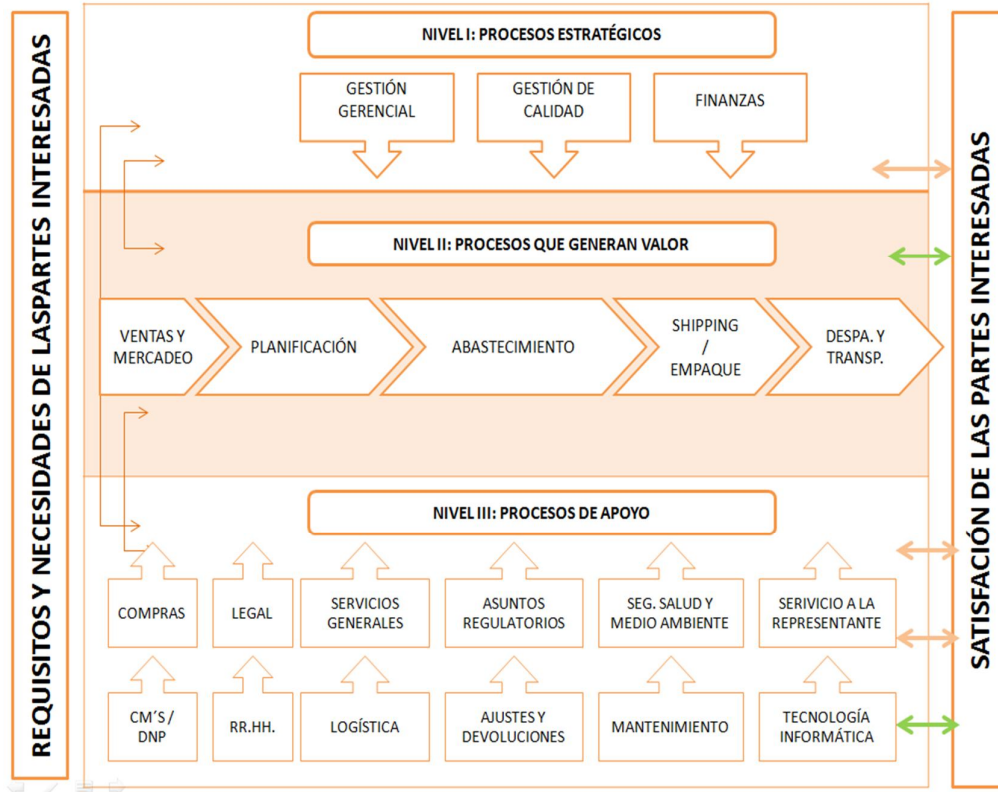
REQUISITOS Y NECESIDADES DE LASPARTES INTERESADAS

NIVEL I: PROCESOS ESTRATÉGICOS

GESTIÓN GERENCIAL

GESTIÓN DE CALIDAD

FINANZAS

NIVEL II: PROCESOS QUE GENERAN VALOR

VENTAS Y MERCADEO

PLANIFICACIÓN

ABASTECIMIENTO

SHIPPING / EMPAQUE

DESPA. Y TRANSP.

NIVEL III: PROCESOS DE APOYO

COMPRAS

LEGAL

SERVICIOS GENERALES

ASUNTOS REGULATORIOS

SEG. SALUD Y MEDIO AMBIENTE

SERIVICIO A LA REPRESENTANTE

CM´S / DNP

RR.HH.

LOGÍSTICA

AJUSTES Y DEVOLUCIONES

MANTENIMIENTO

TECNOLOGÍA INFORMÁTICA

SATISFACIÓN DE LAS PARTES INTERESADAS